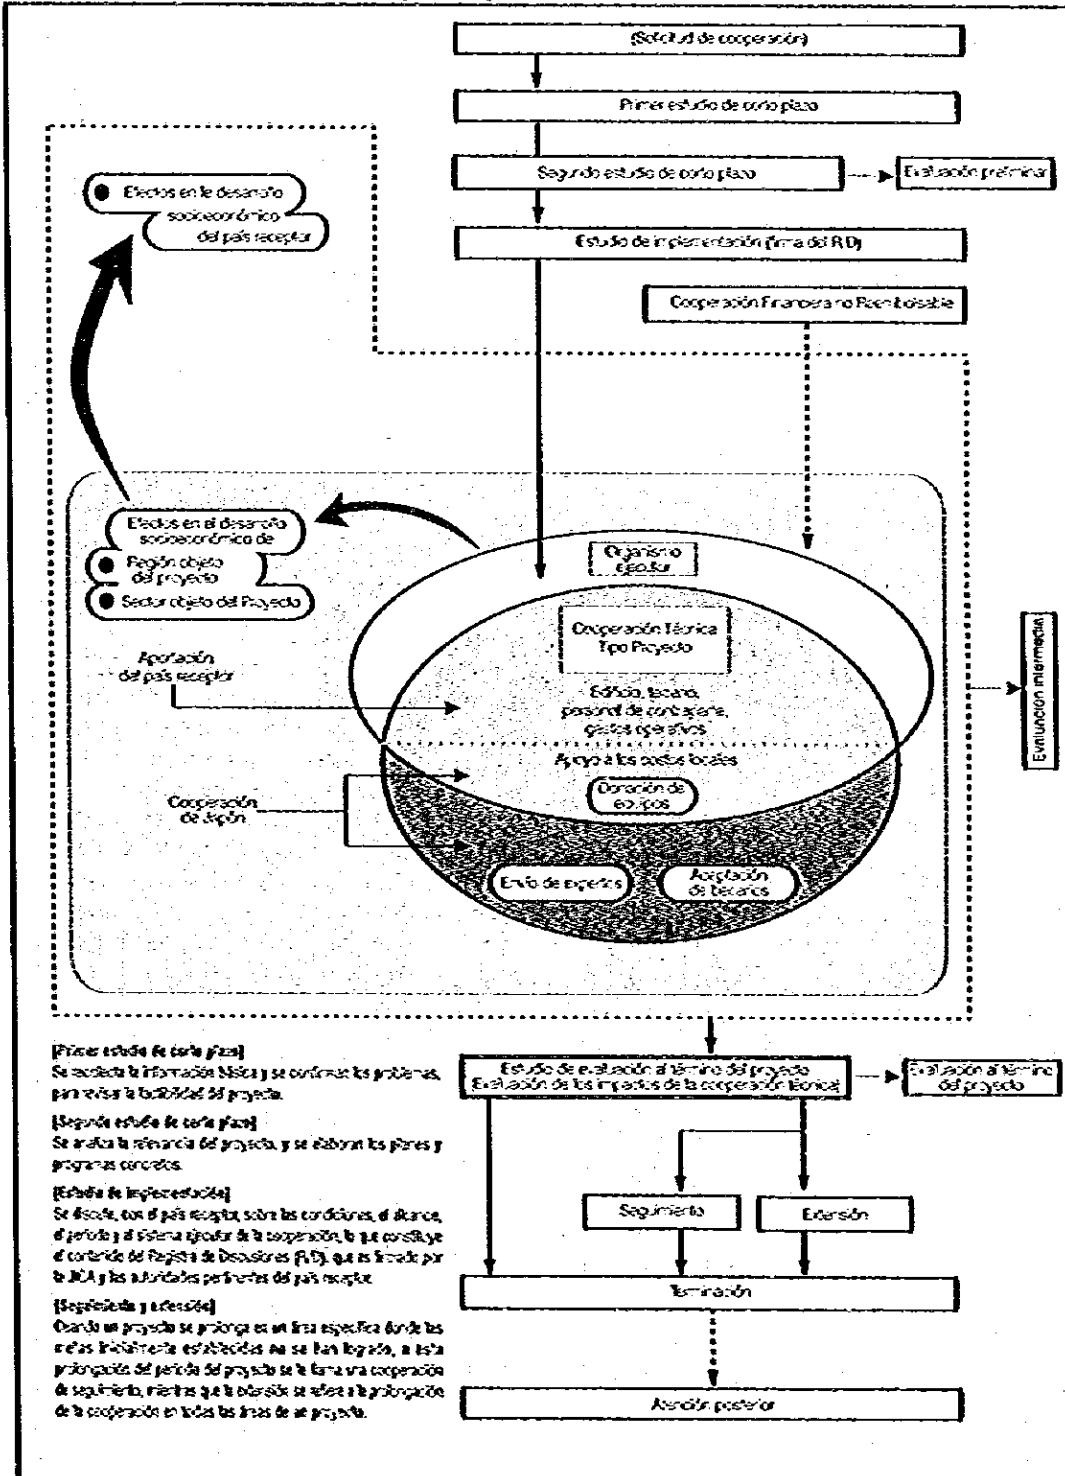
(Solicitud de cooperación)

Primer estudio de corto plazo

Segundo estudio de corto plazo

Evaluación preliminar

Estudio de implementación (firma del R/D)

Cooperación Financiera no Reembolsable

Efectos en le desarrollo socioeconómico del país receptor

Efectos en el desarrollo socioeconómico de

Región objeto del proyecto

Sector objeto del Proyecto

Organismo ejecutor

Cooperación Técnica Tipo Proyecto

Aportación del país receptor

Edificio, terreno, personal de contraparte, gastos operativos

Apoyo a los costos locales

Cooperación de Japón

Donación de equipos

Envío de expertos

Aceptación de becarios

Evaluación intermedia

[Primer estudio de corto plazo]
Se recolecta la información básica y se confirman los problemas, para revisar la factibilidad del proyecto.

[Segundo estudio de corto plazo]
Se analiza la relevancia del proyecto, y se elaboran los planes y programas concretos.

[Estudio de implementación]
Se discute, con el país receptor, sobre las condiciones, el alcance, el período y el sistema ejecutor de la cooperación, lo que constituye el contenido del Registro de Discusiones (R/D), que es firmado por la JICA y las autoridades pertinentes del país receptor.

[Seguimiento y extensión]
Cuando un proyecto se prolonga en un área específica donde las metas inicialmente establecidas no se han logrado, a esta prolongación del período del proyecto se le llama una cooperación de seguimiento, mientras que la extensión se refiere a la prolongación de la cooperación en todas las áreas de un proyecto.

Estudio de evaluación al término del proyecto
(Evaluación de los impactos de la cooperación técnica)

Evaluación al término del proyecto

Seguimiento

Extensión

Terminación

Atención posterior